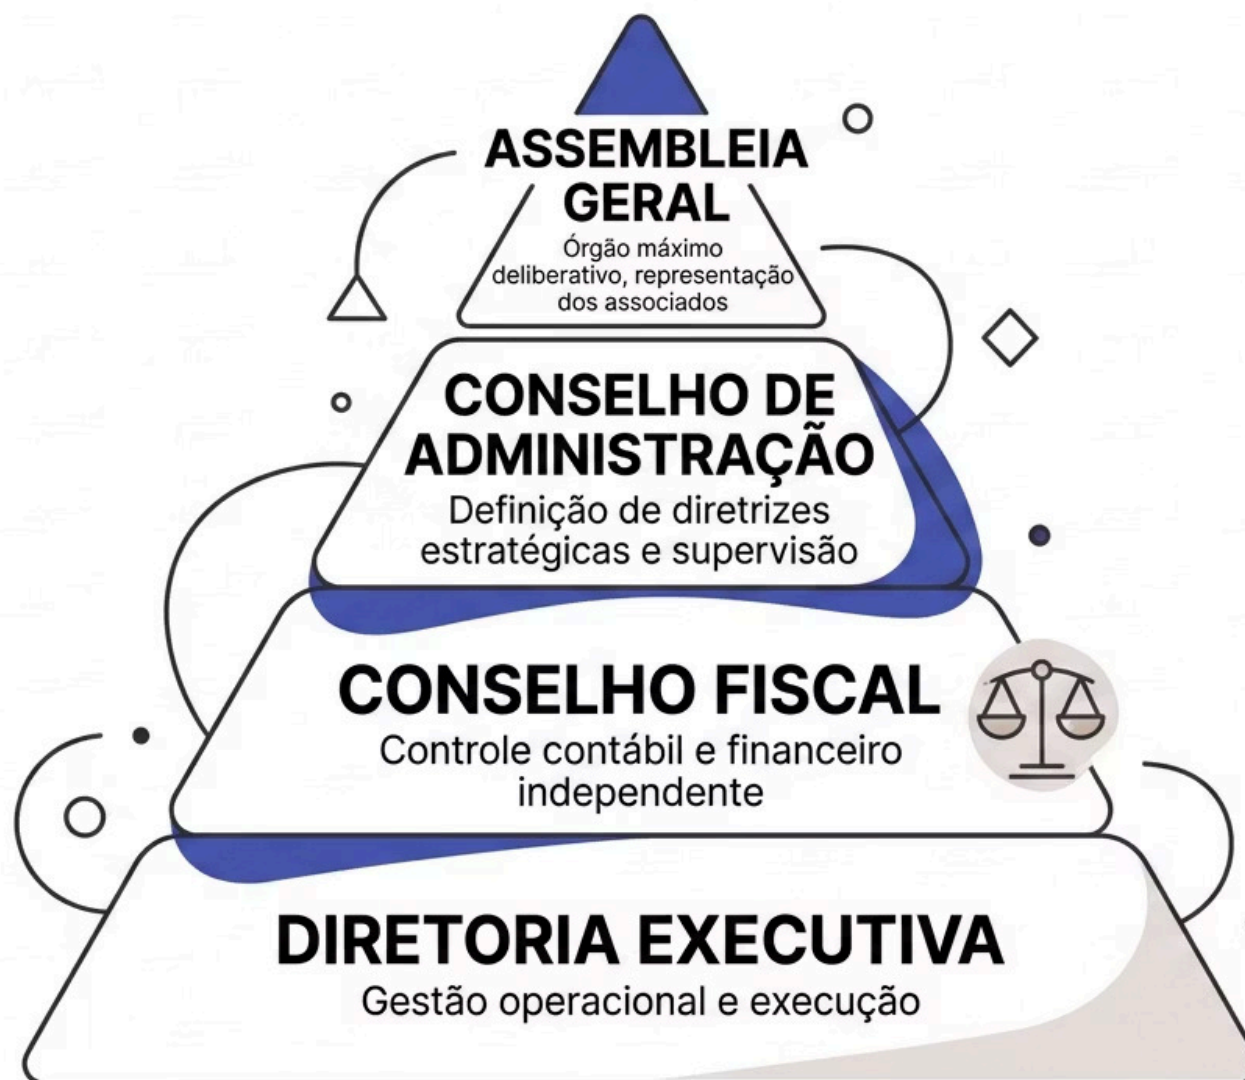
ASSEMBLEIA GERAL
Órgão máximo deliberativo, representação dos associados

CONSELHO DE ADMINISTRAÇÃO
Definição de diretrizes estratégicas e supervisão

CONSELHO FISCAL
Controle contábil e financeiro independente

DIRETORIA EXECUTIVA
Gestão operacional e execução